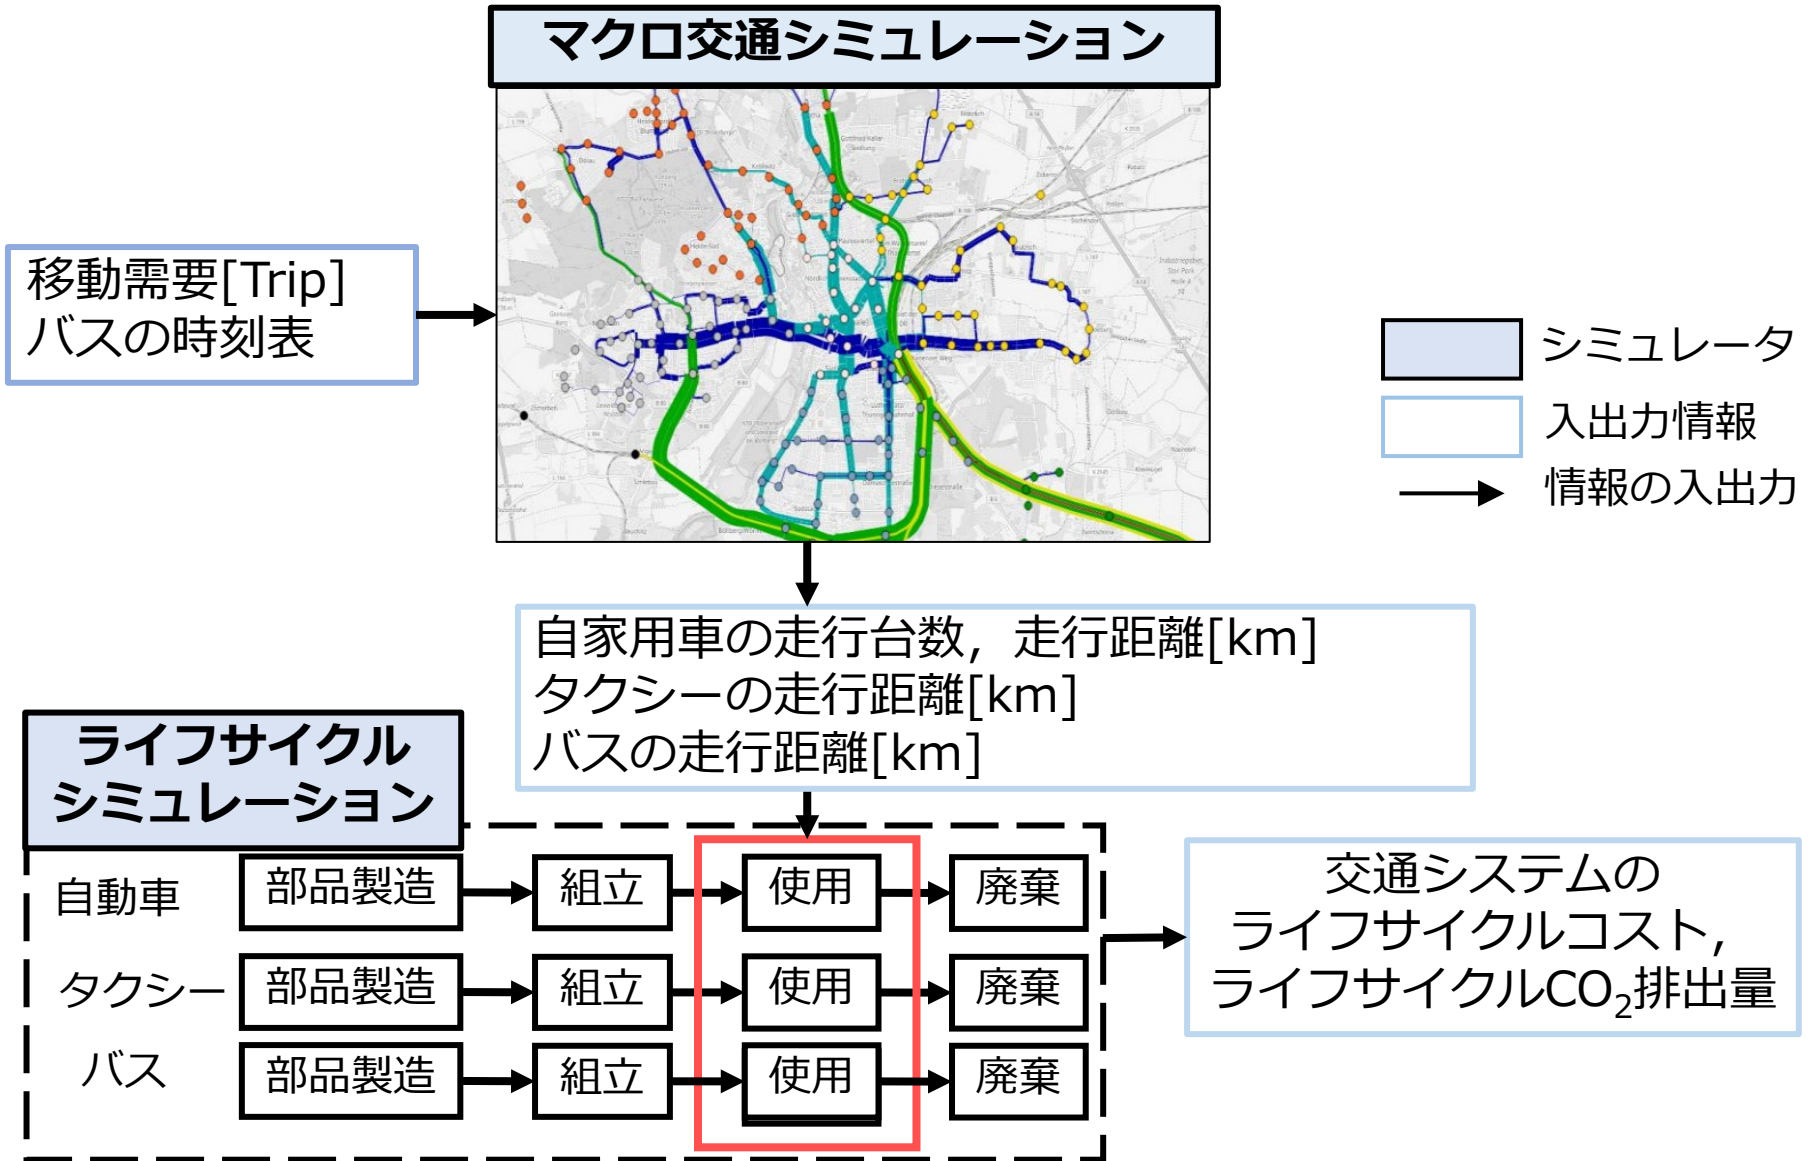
マクロ交通シミュレーション

移動需要[Trip]
バスの時刻表

シミュレータ
入出力情報
情報の入出力

自家用車の走行台数，走行距離[km]
タクシーの走行距離[km]
バスの走行距離[km]

ライフサイクルシミュレーション

| 自動車 | 部品製造 | 組立 | 使用 | 廃棄 |
|---|---|---|---|---|
| タクシー | 部品製造 | 組立 | 使用 | 廃棄 |
| バス | 部品製造 | 組立 | 使用 | 廃棄 |

交通システムのライフサイクルコスト，ライフサイクル$CO_2$排出量